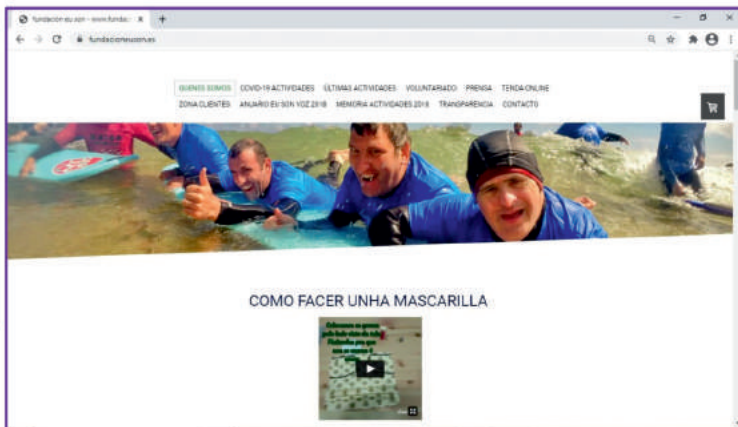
fundación-eu-son – www.fundac ×
+
fundacioneuson.es

QUIENES SOMOS COVID-19 ACTIVIDADES ÚLTIMAS ACTIVIDADES VOLUNTARIADO PRENSA TIENDA ONLINE
ZONA CLIENTES ANUARIO EU SON VOZ 2018 MEMORIA ACTIVIDADES 2018 TRANSPARENCIA CONTACTO

COMO FACER UNHA MASCARILLA

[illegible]